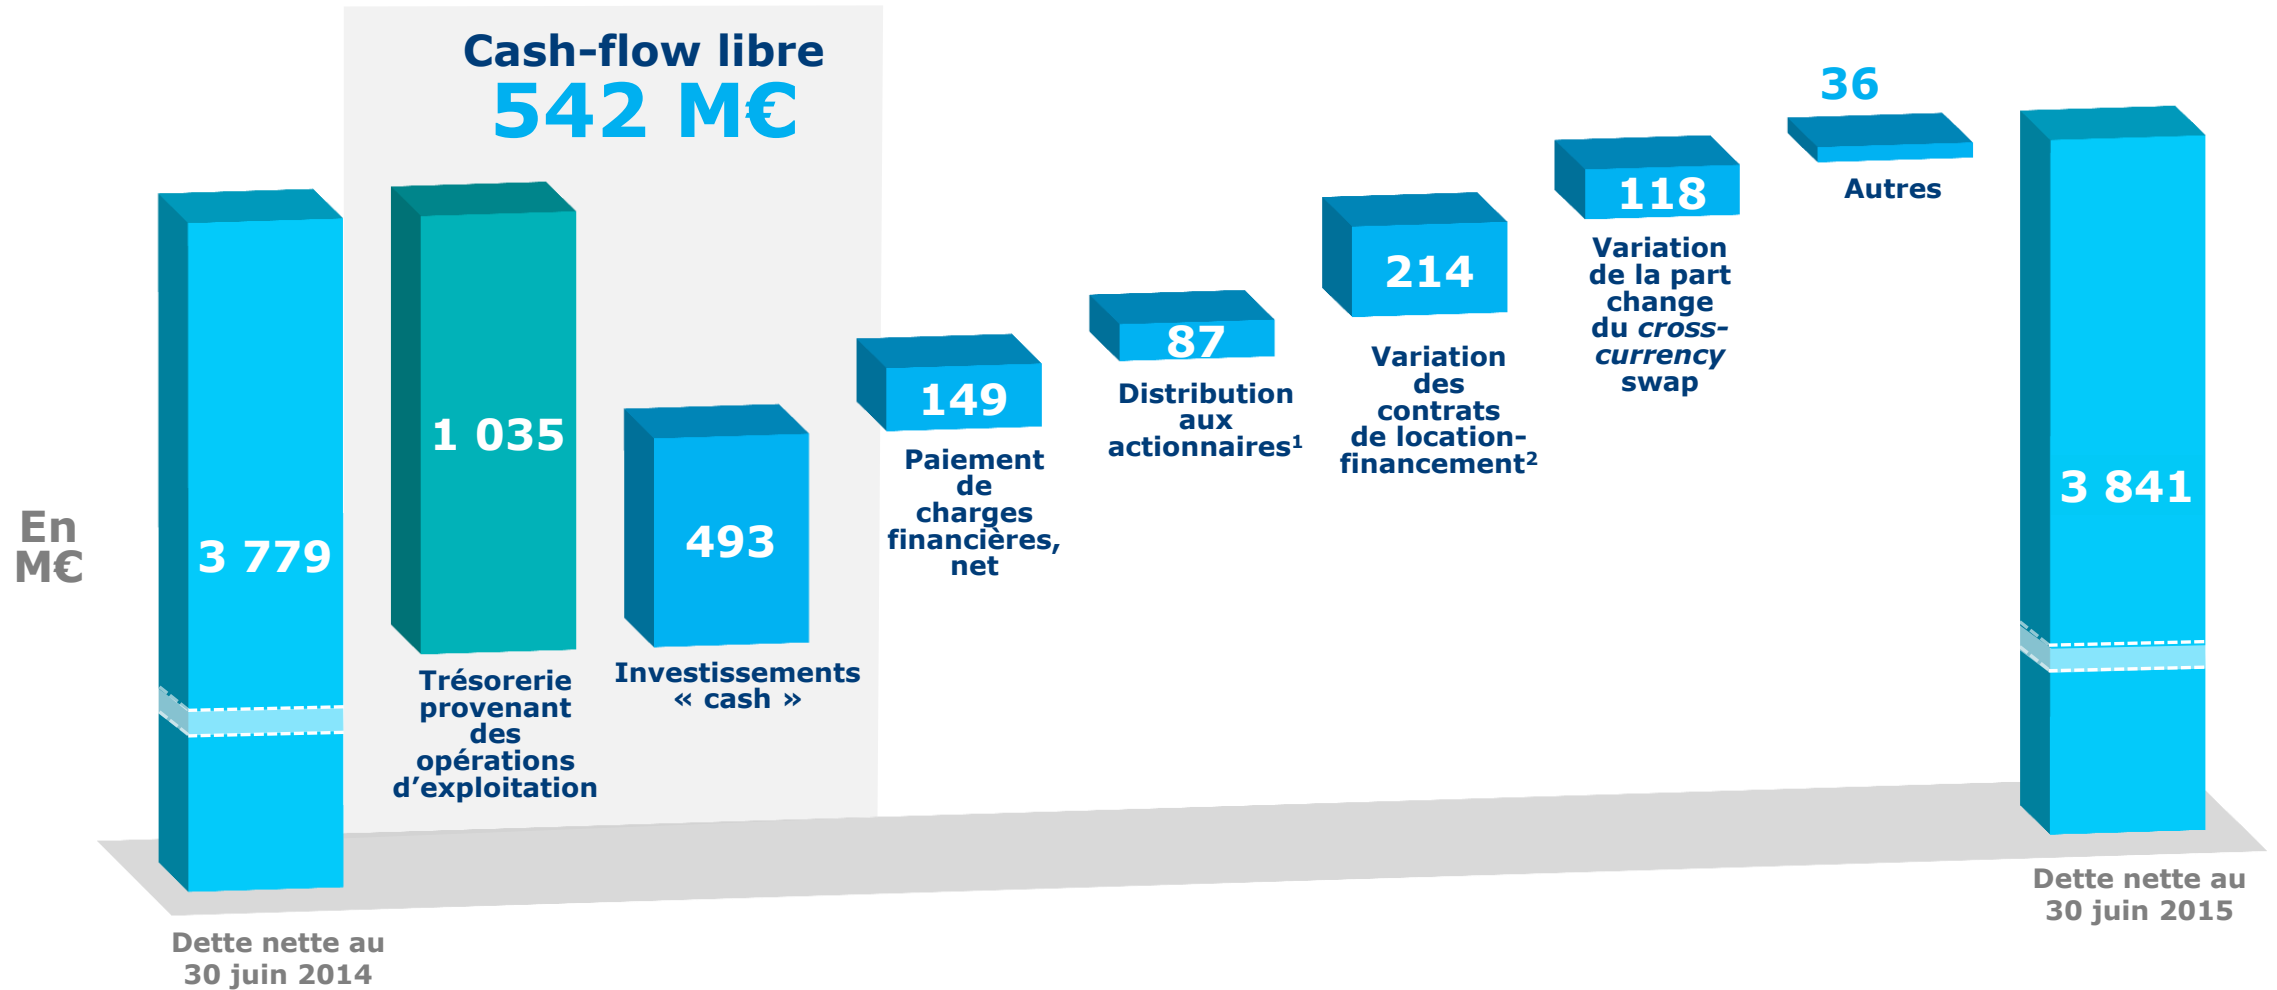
Cash-flow libre
542 M€

36

En M€

3 779

1 035

493

149

87

214

118

Autres

3 841

Trésorerie provenant des opérations d'exploitation

Investissements « cash »

Paiement de charges financières, net

Distribution aux actionnaires$^1$

Variation des contrats de location-financement$^2$

Variation de la part change du *cross-currency* swap

Dette nette au 30 juin 2014

Dette nette au 30 juin 2015